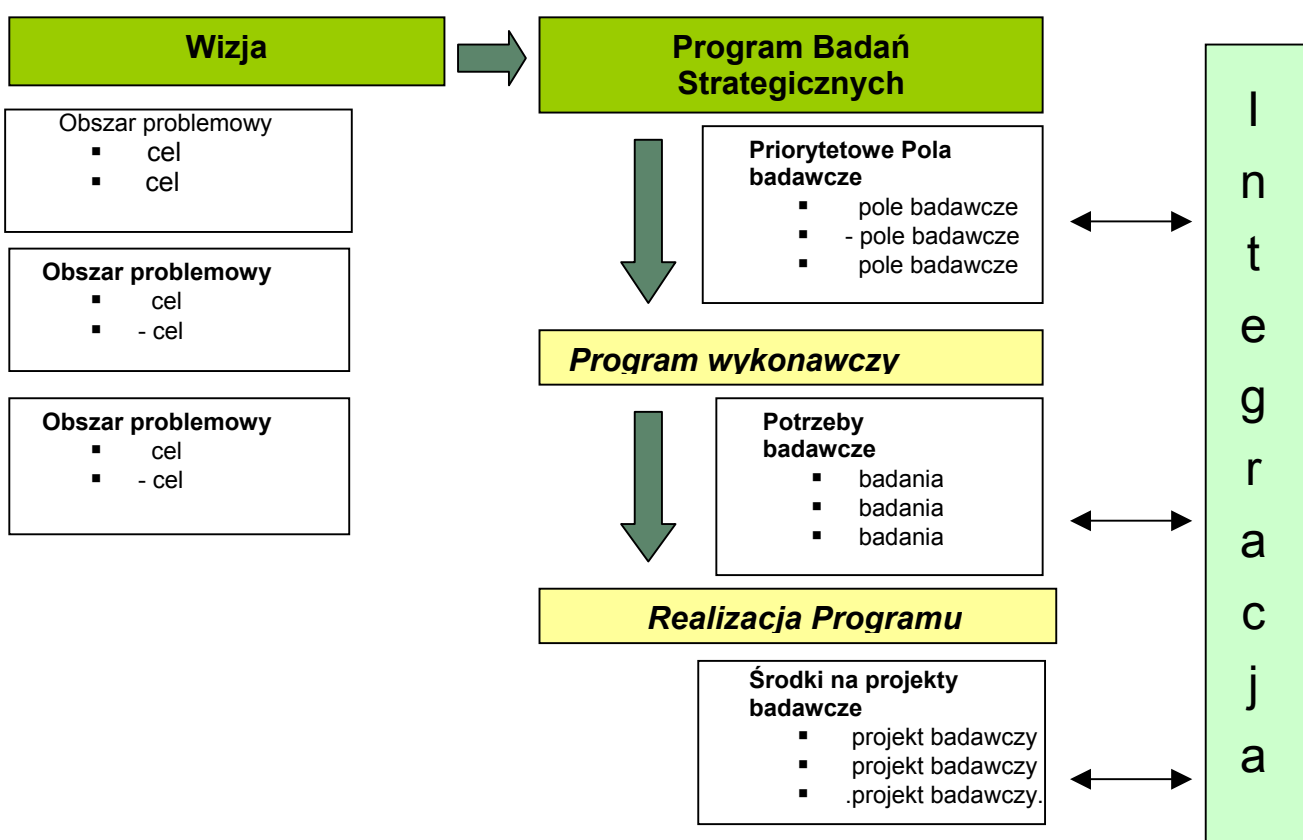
Wizja

Obszar problemowy
- cel
- cel

Obszar problemowy
- cel
- - cel

Obszar problemowy
- cel
- - cel

Program Badań Strategicznych

Priorytetowe Pola badawcze
- pole badawcze
- - pole badawcze
- pole badawcze

Program wykonawczy

Potrzeby badawcze
- badania
- badania
- badania

Realizacja Programu

Środki na projekty badawcze
- projekt badawczy
- projekt badawczy
- .projekt badawczy.

I n t e g r a c j a